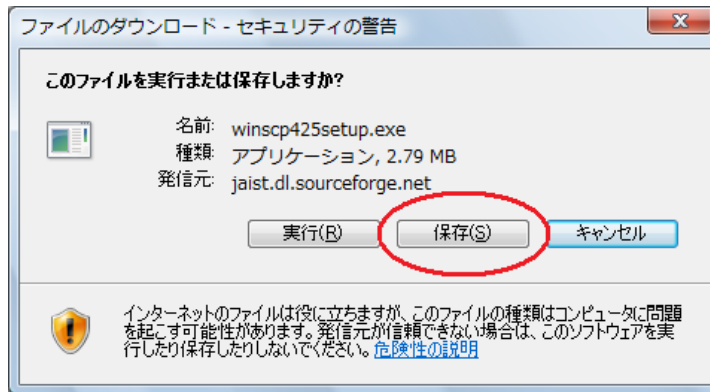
ファイルのダウンロード - セキュリティの警告

X

このファイルを実行または保存しますか?

名前: winscp425setup.exe
種類: アプリケーション, 2.79 MB
発信元: jaist.dl.sourceforge.net

実行(R)
保存(S)
キャンセル

インターネットのファイルは役に立ちますが、このファイルの種類はコンピュータに問題を起こす可能性があります。発信元が信頼できない場合は、このソフトウェアを実行したり保存したりしないでください。危険性の説明